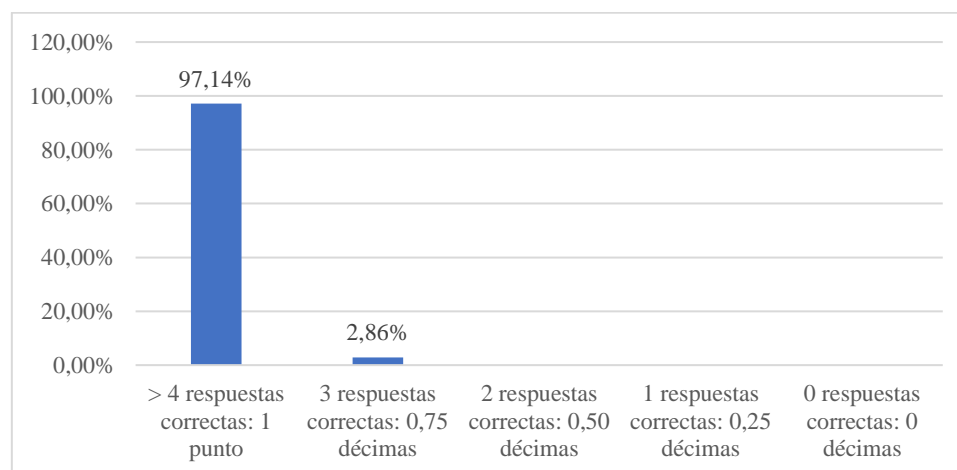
120,00%
100,00%
80,00%
60,00%
40,00%
20,00%
0,00%

97,14%
2,86%

> 4 respuestas correctas: 1 punto
3 respuestas correctas: 0,75 décimas
2 respuestas correctas: 0,50 décimas
1 respuestas correctas: 0,25 décimas
0 respuestas correctas: 0 décimas